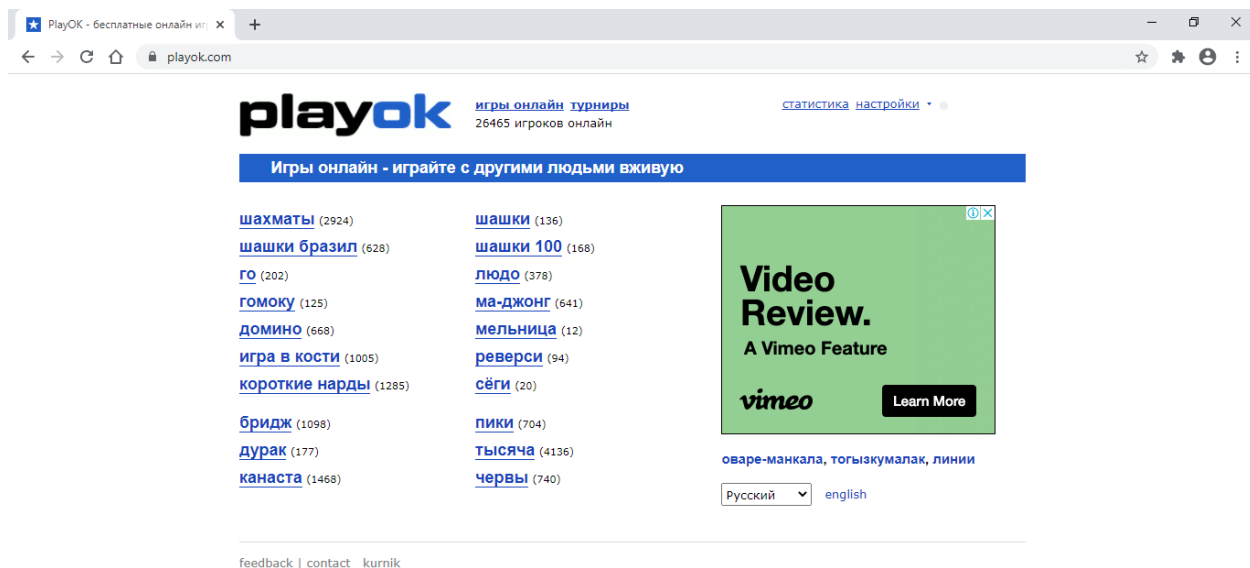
PlayOK - бесплатные онлайн игр ×

playok.com

playok

игры онлайн турниры
26465 игроков онлайн

статистика настройки

Игры онлайн - играйте с другими людьми вживую

шахматы (2924)
шашки бразил (628)
го (202)
гомоку (125)
домино (668)
игра в кости (1005)
короткие нарды (1285)

бридж (1098)
дурак (177)
канаста (1468)

шашки (136)
шашки 100 (168)
людо (378)
ма-джонг (641)
мельница (12)
реверси (94)
сёги (20)

пики (704)
тысяча (4136)
червы (740)

Video Review.
A Vimeo Feature
vimeo
Learn More

оваре-манкала, тогызкумалак, линии

Русский english

feedback | contact kurnik